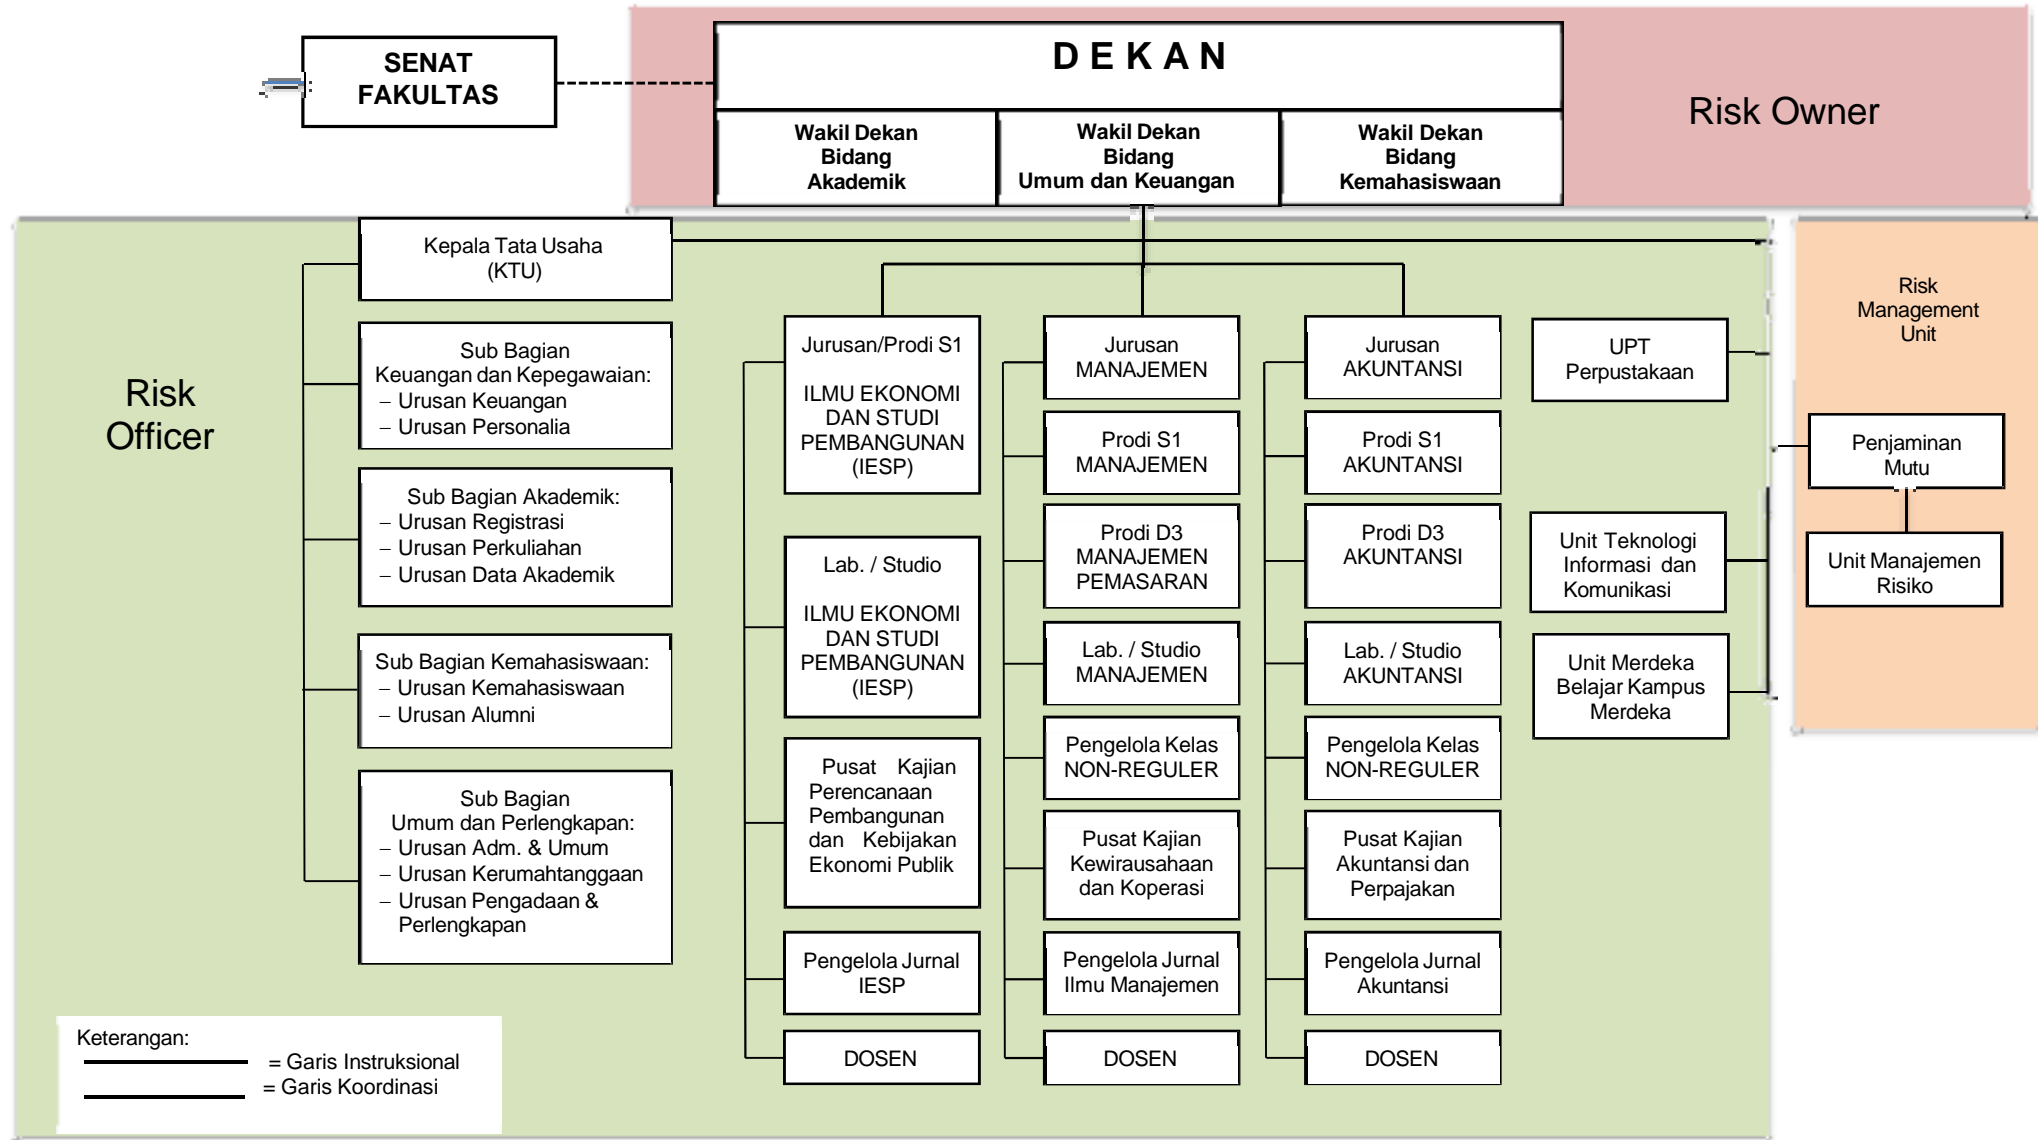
SENAT FAKULTAS

D E K A N

Wakil Dekan Bidang Akademik

Wakil Dekan Bidang Umum dan Keuangan

Wakil Dekan Bidang Kemahasiswaan

Risk Owner

Risk Officer

Kepala Tata Usaha (KTU)

Sub Bagian Keuangan dan Kepegawaian:
– Urusan Keuangan
– Urusan Personalia

Sub Bagian Akademik:
– Urusan Registrasi
– Urusan Perkuliahan
– Urusan Data Akademik

Sub Bagian Kemahasiswaan:
– Urusan Kemahasiswaan
– Urusan Alumni

Sub Bagian Umum dan Perlengkapan:
– Urusan Adm. & Umum
– Urusan Kerumahtanggaan
– Urusan Pengadaan & Perlengkapan

Jurusan/Prodi S1

ILMU EKONOMI DAN STUDI PEMBANGUNAN (IESP)

Lab. / Studio

ILMU EKONOMI DAN STUDI PEMBANGUNAN (IESP)

Pusat Kajian Perencanaan Pembangunan dan Kebijakan Ekonomi Publik

Pengelola Jurnal IESP

DOSEN

Jurusan MANAJEMEN

Prodi S1 MANAJEMEN

Prodi D3 MANAJEMEN PEMASARAN

Lab. / Studio MANAJEMEN

Pengelola Kelas NON-REGULER

Pusat Kajian Kewirausahaan dan Koperasi

Pengelola Jurnal Ilmu Manajemen

DOSEN

Jurusan AKUNTANSI

Prodi S1 AKUNTANSI

Prodi D3 AKUNTANSI

Lab. / Studio AKUNTANSI

Pengelola Kelas NON-REGULER

Pusat Kajian Akuntansi dan Perpajakan

Pengelola Jurnal Akuntansi

DOSEN

UPT Perpustakaan

Unit Teknologi Informasi dan Komunikasi

Unit Merdeka Belajar Kampus Merdeka

Risk Management Unit

Penjaminan Mutu

Unit Manajemen Risiko

Keterangan:
= Garis Instruksional
= Garis Koordinasi